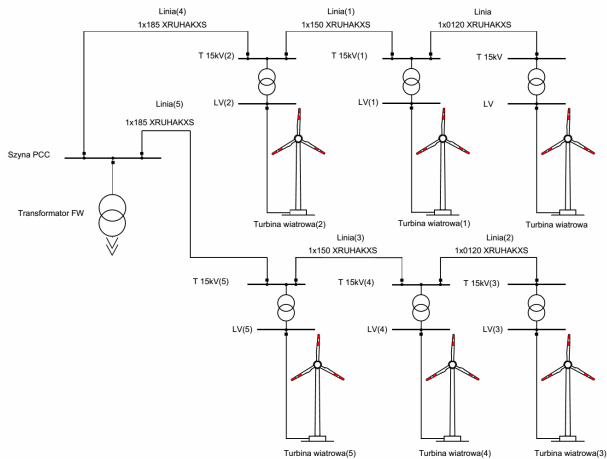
Linia(4)
1x185 XRUHAKXS

Linia(1)
1x150 XRUHAKXS

Linia
1x0120 XRUHAKXS

T 15kV(2)

T 15kV(1)

T 15kV

LV(2)

LV(1)

LV

Linia(5)
1x185 XRUHAKXS

Szyna PCC

Transformator FW

Turbina wiatrowa(2)

Turbina wiatrowa(1)

Turbina wiatrowa

Linia(3)
1x150 XRUHAKXS

Linia(2)
1x0120 XRUHAKXS

T 15kV(5)

T 15kV(4)

T 15kV(3)

LV(5)

LV(4)

LV(3)

Turbina wiatrowa(5)

Turbina wiatrowa(4)

Turbina wiatrowa(3)